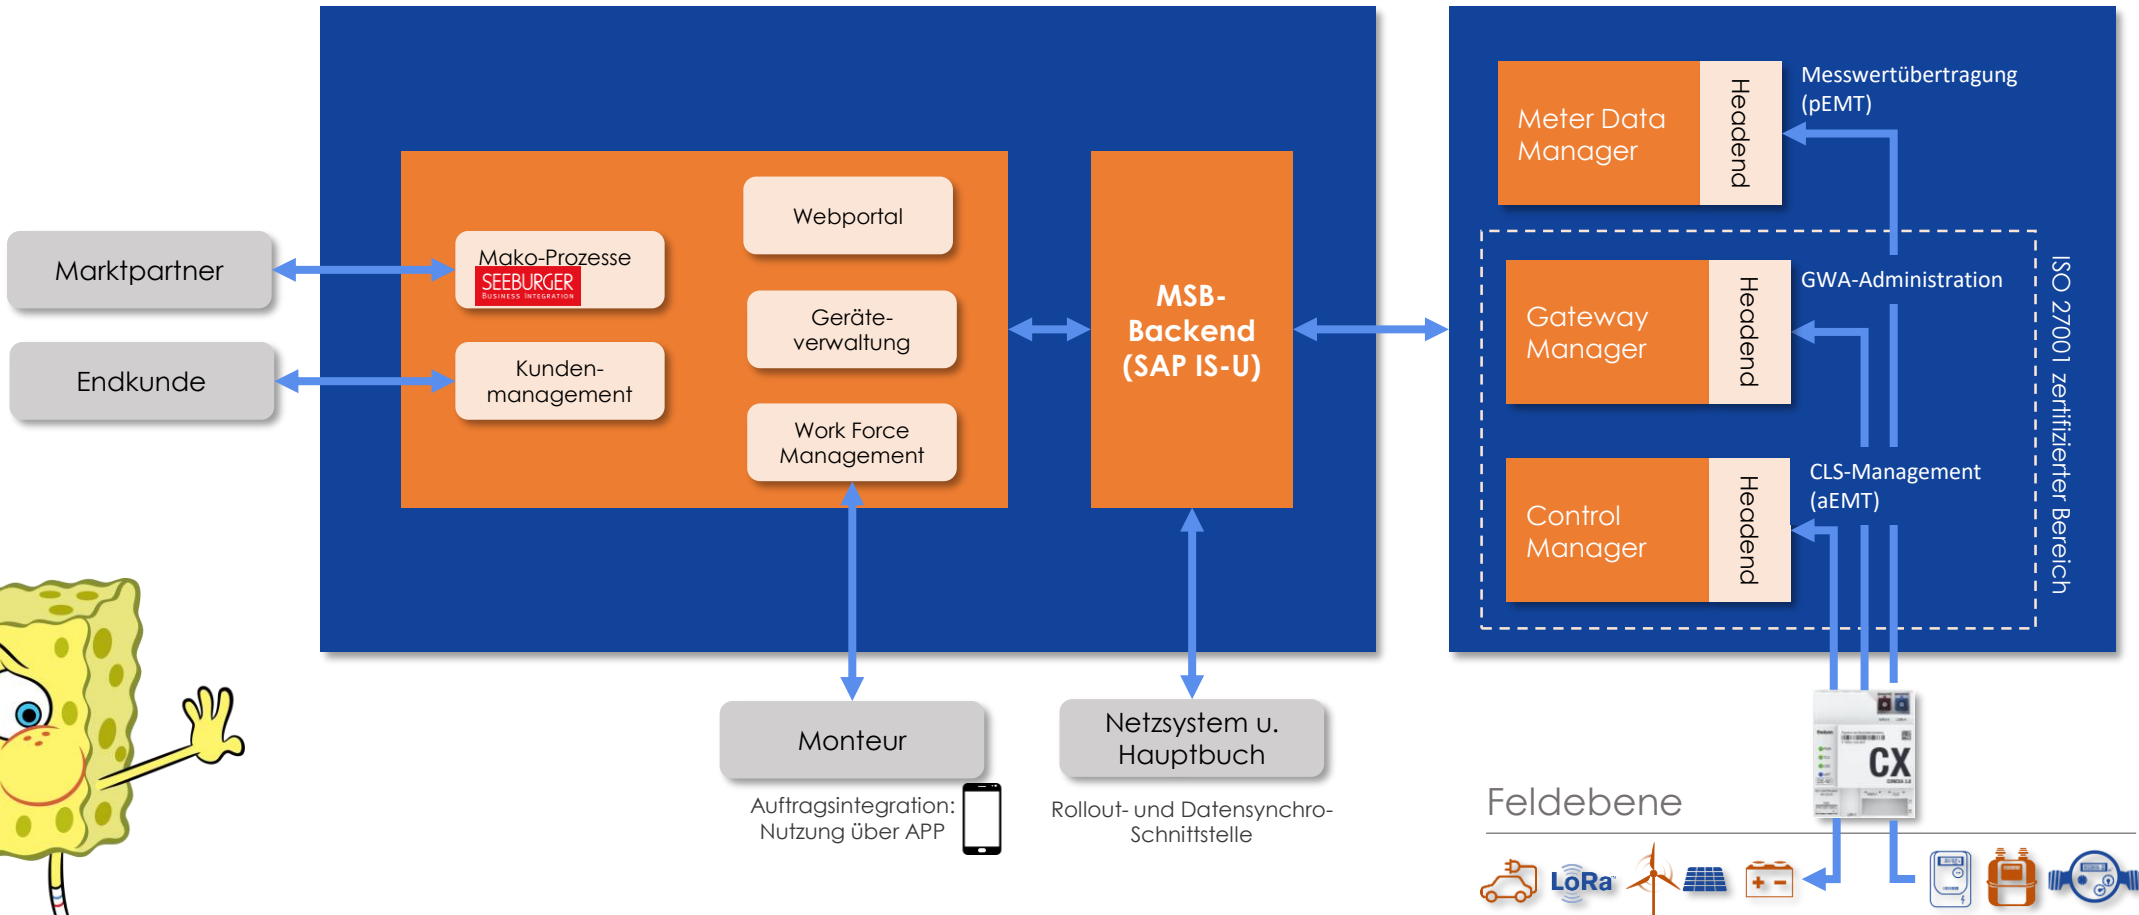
Marktpartner

Endkunde

Mako-Prozesse
SEEBURGER
BUSINESS INTEGRATION

Kundenmanagement

Webportal

Geräteverwaltung

Work Force Management

MSB-Backend (SAP IS-U)

Meter Data Manager

Headend

Messwertübertragung (pEMT)

Gateway Manager

Headend

GWA-Administration

Control Manager

Headend

CLS-Management (aEMT)

ISO 27001 zertifizierter Bereich

Monteur

Auftragsintegration: Nutzung über APP

Netzsystem u. Hauptbuch

Rollout- und Datensynchro-Schnittstelle

Feldebene

CX

LoRa